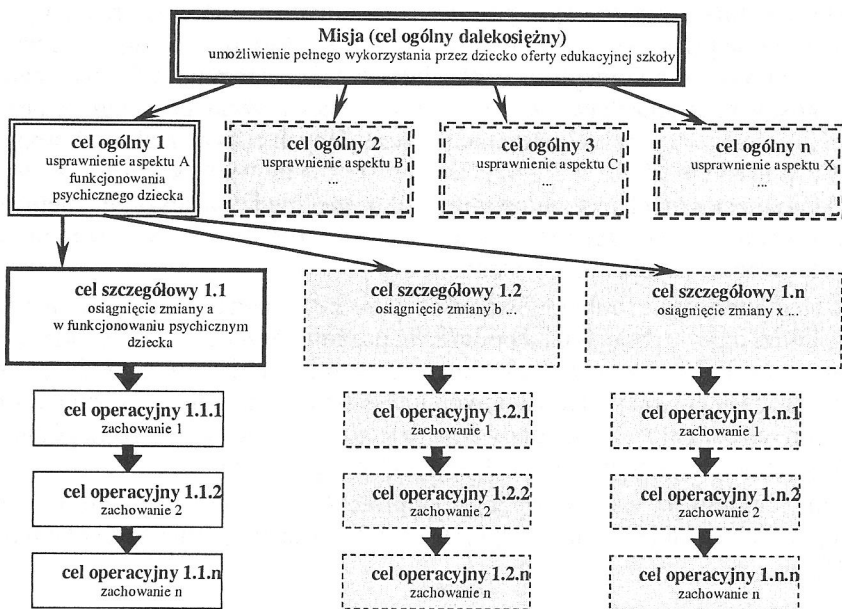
Misja (cel ogólny dalekosiężny)
umożliwienie pełnego wykorzystania przez dziecko oferty edukacyjnej szkoły

cel ogólny 1
usprawnienie aspektu A funkcjonowania psychicznego dziecka

cel ogólny 2
usprawnienie aspektu B
...

cel ogólny 3
usprawnienie aspektu C
...

cel ogólny n
usprawnienie aspektu X
...

cel szczegółowy 1.1
osiągnięcie zmiany a w funkcjonowaniu psychicznym dziecka

cel szczegółowy 1.2
osiągnięcie zmiany b ...

cel szczegółowy 1.n
osiągnięcie zmiany x ...

cel operacyjny 1.1.1
zachowanie 1

cel operacyjny 1.1.2
zachowanie 2

cel operacyjny 1.1.n
zachowanie n

cel operacyjny 1.2.1
zachowanie 1

cel operacyjny 1.2.2
zachowanie 2

cel operacyjny 1.2.n
zachowanie n

cel operacyjny 1.n.1
zachowanie 1

cel operacyjny 1.n.2
zachowanie 2

cel operacyjny 1.n.n
zachowanie n